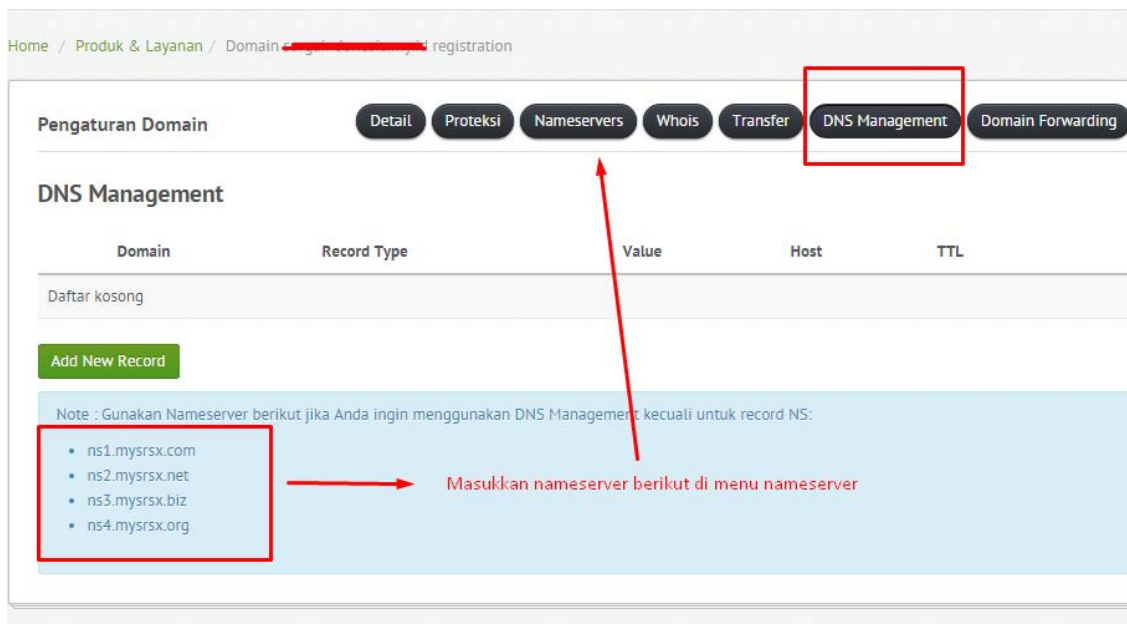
Home / Produk & Layanan / Domain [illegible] registration

Pengaturan Domain

Detail Proteksi Nameservers Whois Transfer DNS Management Domain Forwarding

DNS Management

| Domain | Record Type | Value | Host | TTL |
|---|---|---|---|---|
| Daftar kosong | | | | |

Add New Record

Note : Gunakan Nameserver berikut jika Anda ingin menggunakan DNS Management kecuali untuk record NS:

- ns1.mysrsx.com
- ns2.mysrsx.net
- ns3.mysrsx.biz
- ns4.mysrsx.org

Masukkan nameserver berikut di menu nameserver